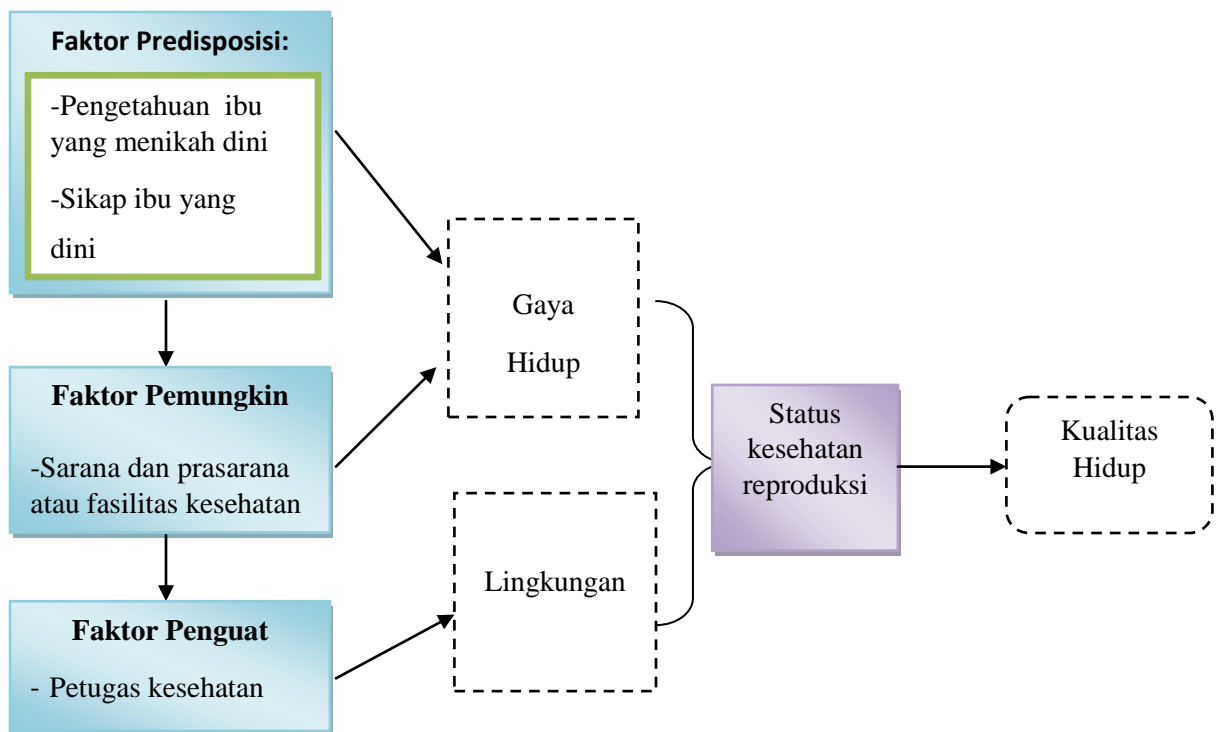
**Faktor Predisposisi:**

-Pengetahuan ibu yang menikah dini

-Sikap ibu yang dini

**Faktor Pemungkin**

-Sarana dan prasarana atau fasilitas kesehatan

**Faktor Penguat**

- Petugas kesehatan

Gaya Hidup

Lingkungan

Status kesehatan reproduksi

Kualitas Hidup